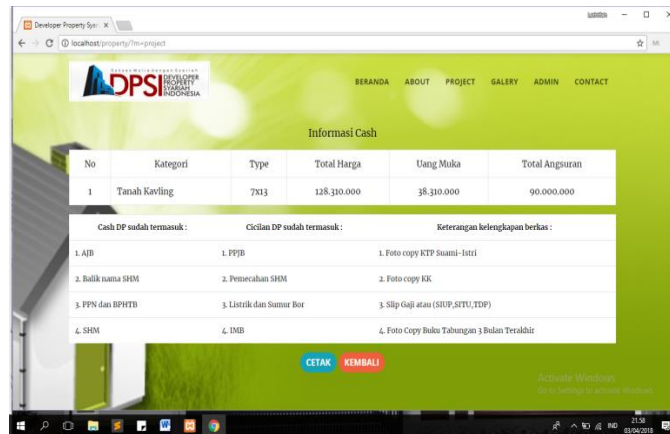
Developer Property Syar ×

localhost/property/?m=project

DPSI DEVELOPER PROPERTY SYARIAH INDONESIA

BERANDA ABOUT PROJECT GALERY ADMIN CONTACT

Informasi Cash

| No | Kategori | Type | Total Harga | Uang Muka | Total Angsuran |
|---|---|---|---|---|---|
| 1 | Tanah Kavling | 7X13 | 128.310.000 | 38.310.000 | 90.000.000 |

| Cash DP sudah termasuk : | Cicilan DP sudah termasuk : | Keterangan kelengkapan berkas : |
|---|---|---|
| 1. AJB | 1. PPJB | 1. Foto copy KTP Suami-Istri |
| 2. Balik nama SHM | 2. Pemecahan SHM | 2. Foto copy KK |
| 3. PPN dan BPHTB | 3. Listrik dan Sumur Bor | 3. Slip Gaji atau (SIUP,SITU,TDP) |
| 4. SHM | 4. IMB | 4. Foto Copy Buku Tabungan 3 Bulan Terakhir |

CETAK KEMBALI

Activate Windows
Go to Settings to activate Windows.

21.58
03/04/2018
IND